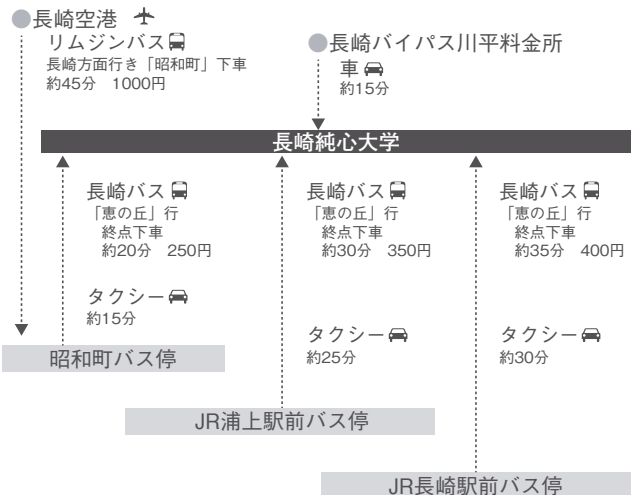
長崎空港

リムジンバス
長崎方面行き「昭和町」下車
約45分　1000円

長崎バイパス川平料金所

車
約15分

長崎純心大学

長崎バス
「恵の丘」行
終点下車
約20分　250円

タクシー
約15分

昭和町バス停

長崎バス
「恵の丘」行
終点下車
約30分　350円

タクシー
約25分

JR浦上駅前バス停

長崎バス
「恵の丘」行
終点下車
約35分　400円

タクシー
約30分

JR長崎駅前バス停